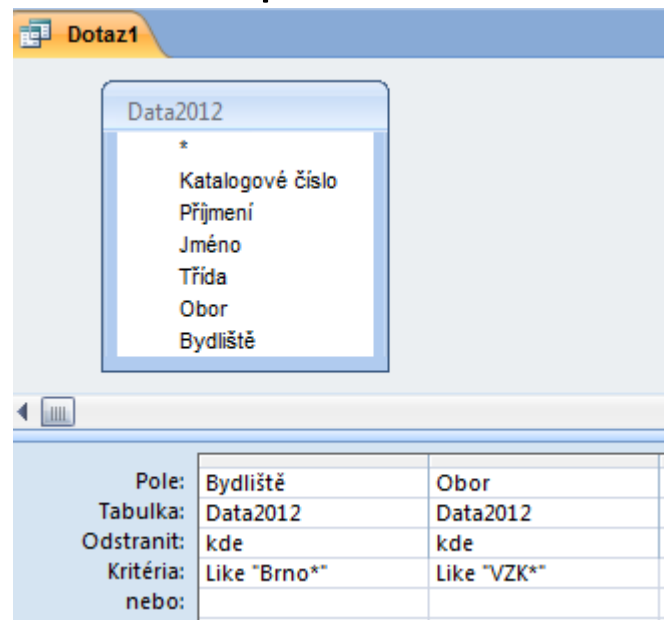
Dotaz1

Data2012

*

Katalogové číslo

Příjmení

Jméno

Třída

Obor

Bydliště

| | | |
|---|---|---|
| Pole: | Bydliště | Obor |
| Tabulka: | Data2012 | Data2012 |
| Odstranit: | kde | kde |
| Kritéria: | Like "Brno*" | Like "VZK*" |
| nebo: | | |